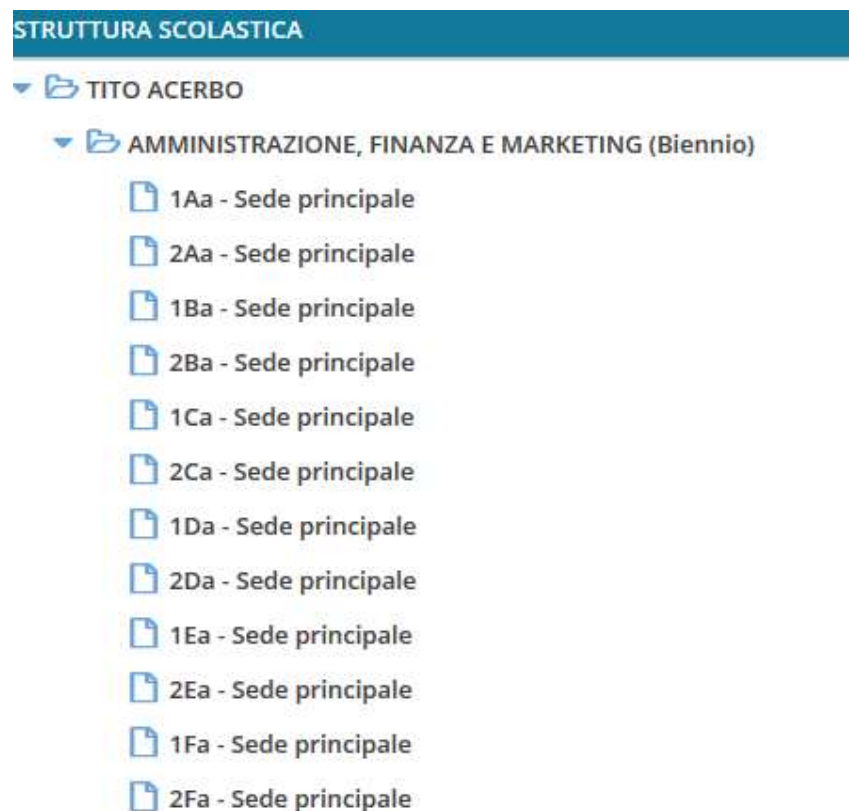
STRUTTURA SCOLASTICA

TITO ACERBO

AMMINISTRAZIONE, FINANZA E MARKETING (Biennio)

1Aa - Sede principale

2Aa - Sede principale

1Ba - Sede principale

2Ba - Sede principale

1Ca - Sede principale

2Ca - Sede principale

1Da - Sede principale

2Da - Sede principale

1Ea - Sede principale

2Ea - Sede principale

1Fa - Sede principale

2Fa - Sede principale